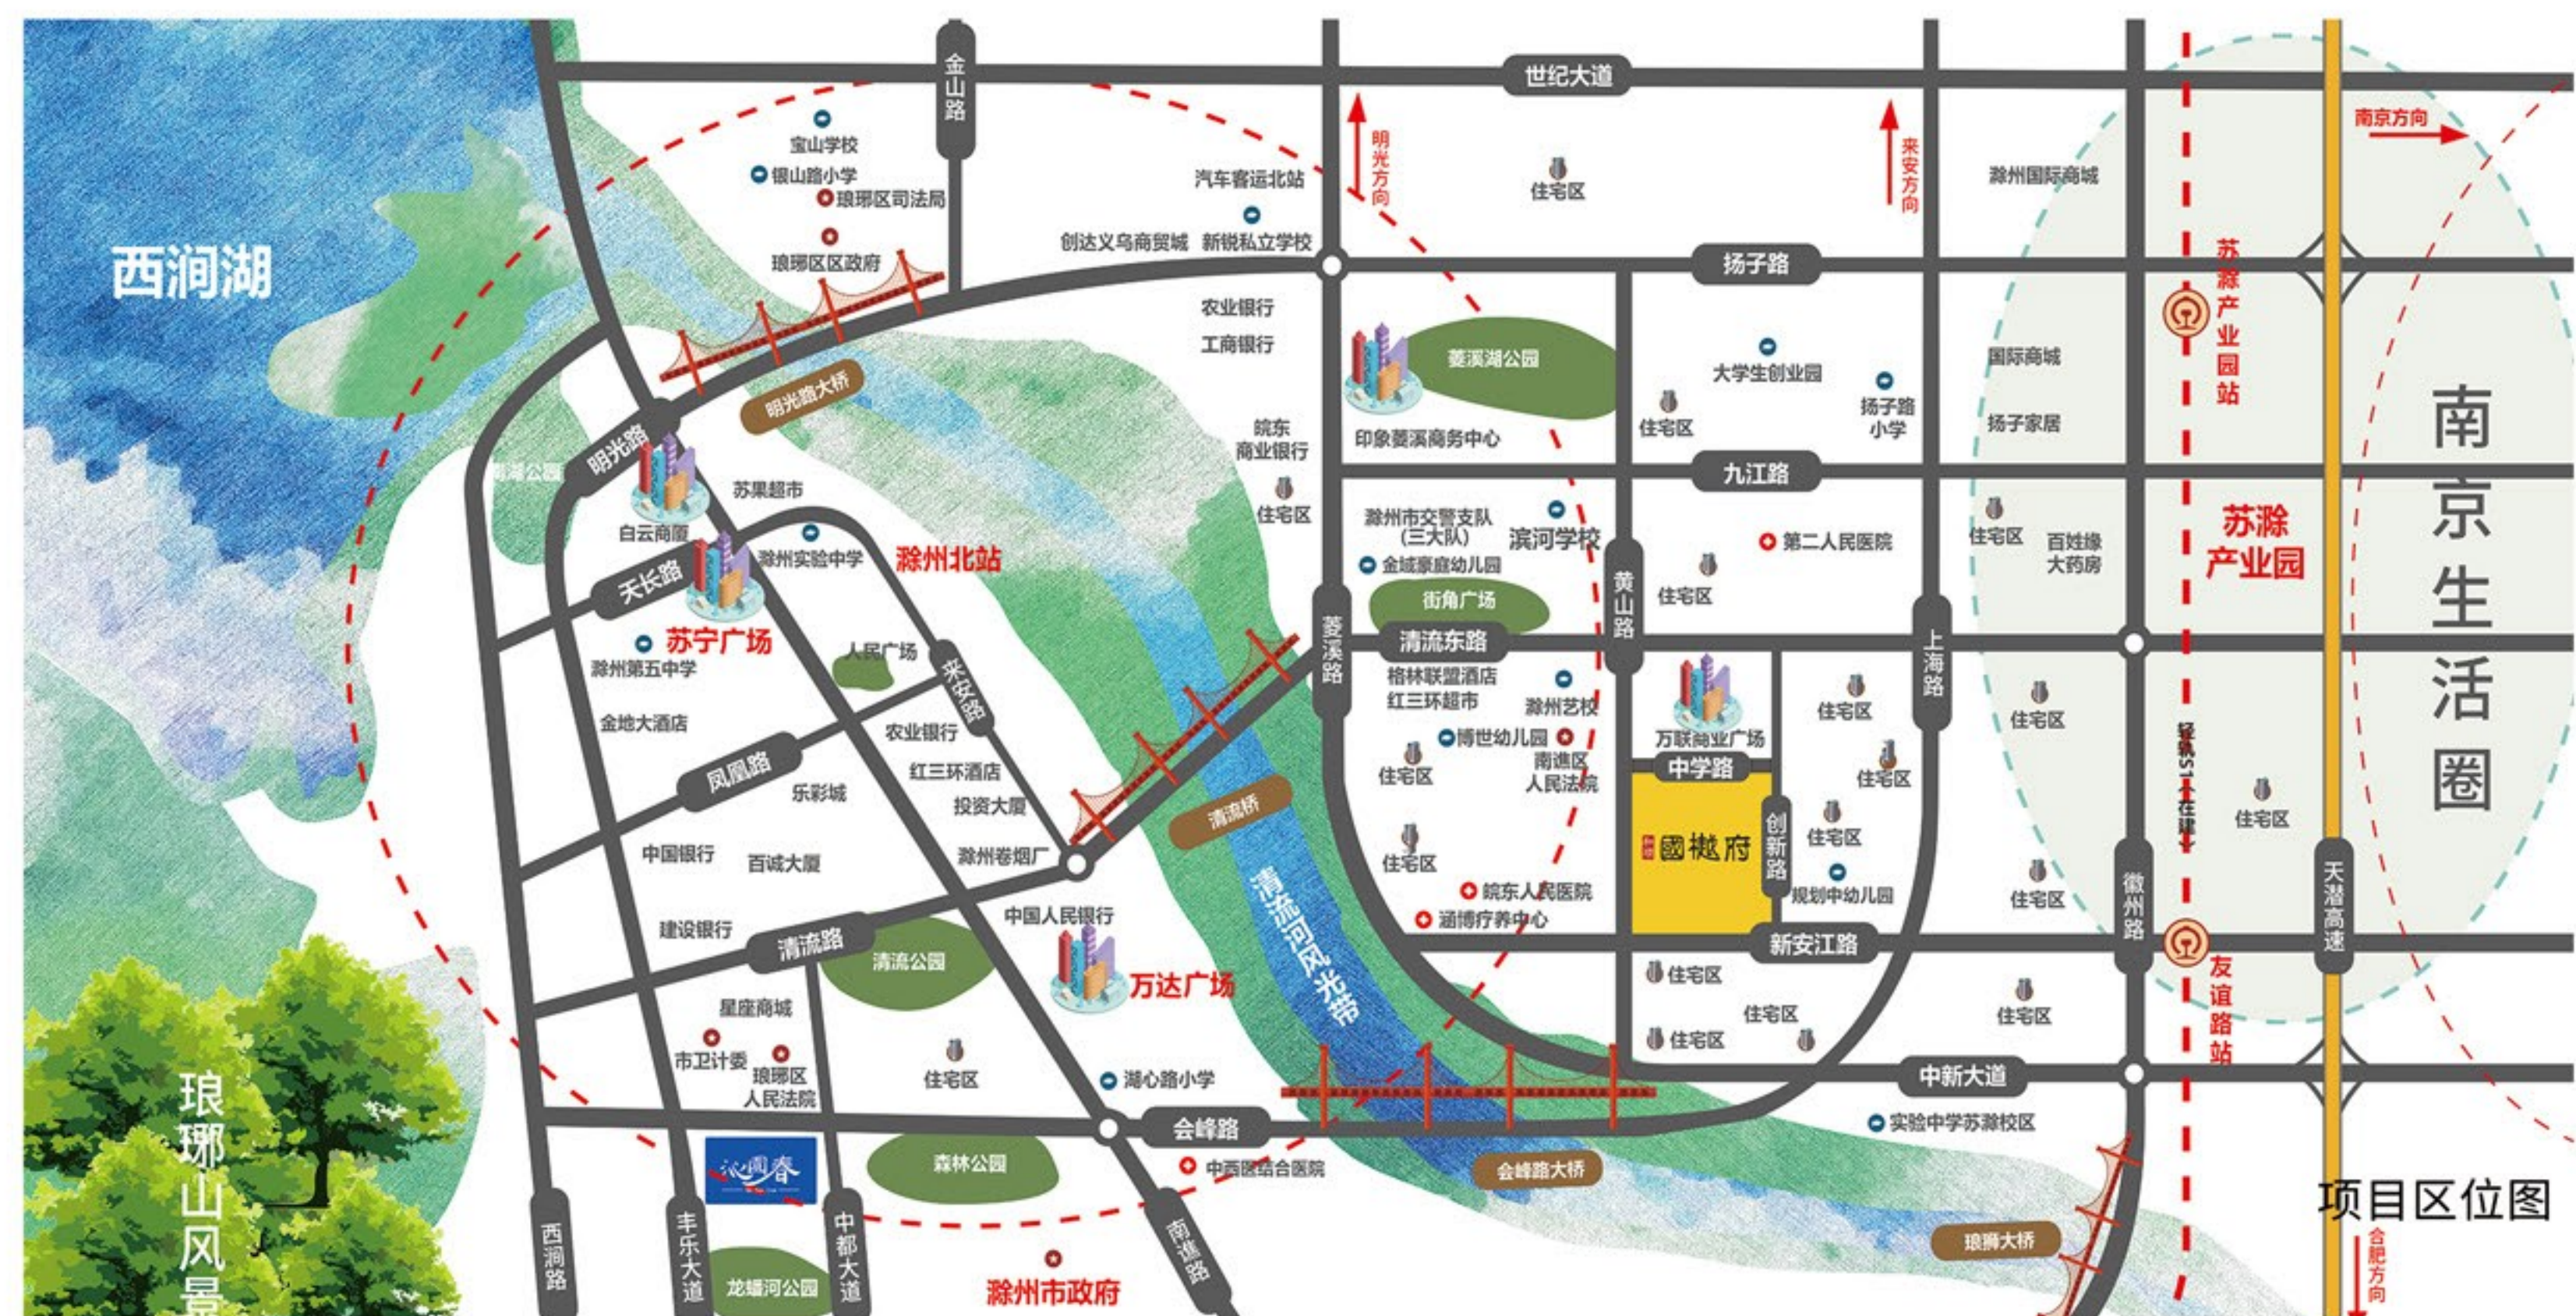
世纪大道
金山路
宝山学校
银山路小学
琅琊区司法局
琅琊区区政府
汽车客运北站
创达义乌商贸城
新锐私立学校
明光方向
住宅区
来安方向
滁州国际商城
南京方向
西涧湖
扬子路
农业银行
工商银行
菱溪湖公园
印象菱溪商务中心
大学生创业园
扬子路小学
住宅区
国际商城
扬子家居
苏滁产业园站
南京生活圈
明光路大桥
明光路
皖东商业银行
住宅区
九江路
苏果超市
白云商厦
滁州实验中学
滁州北站
滁州市交警支队(三大队)
滨河学校
金域豪庭幼儿园
街角广场
第二人民医院
住宅区
住宅区
百姓缘大药房
苏滁产业园
天长路
苏宁广场
滁州第五中学
人民广场
来安路
菱溪路
清流东路
黄山路
上海路
格林联盟酒店
红三环超市
滁州艺校
博世幼儿园
南谯区人民法院
住宅区
万联商业广场
住宅区
住宅区
金地大酒店
凤凰路
农业银行
红三环酒店
乐彩城
投资大厦
中学路
住宅区
住宅区
中国银行
百诚大厦
滁州卷烟厂
清流桥
住宅区
國樾府
创新路
住宅区
规划中幼儿园
住宅区
徽州路
天潜高速
轻轨S1在建
住宅区
清流河风光带
皖东人民医院
涵博疗养中心
建设银行
清流路
清流公园
中国人民银行
万达广场
新安江路
友谊路站
住宅区
星座商城
市卫计委
琅琊区人民法院
住宅区
湖心路小学
住宅区
住宅区
住宅区
住宅区
中新大道
实验中学苏滁校区
会峰路
中西医结合医院
会峰路大桥
琅琊大桥
项目区位图
合肥方向
琅琊山风景
沁园春
森林公园
西涧路
丰乐大道
中都大道
龙蟠河公园
滁州市政府
南谯路